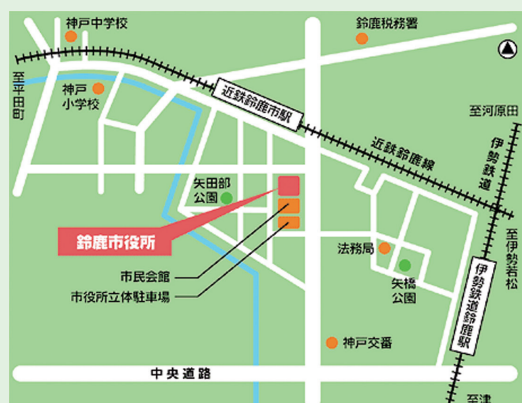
神戸中学校

鈴鹿税務署

至平田町

神戸小学校

近鉄鈴鹿市駅

至河原田

近鉄鈴鹿線

伊勢鉄道

矢田部公園

鈴鹿市役所

法務局

至伊勢若松

矢橋公園

伊勢鉄道鈴鹿駅

市民会館

市役所立体駐車場

神戸交番

中央道路

至津